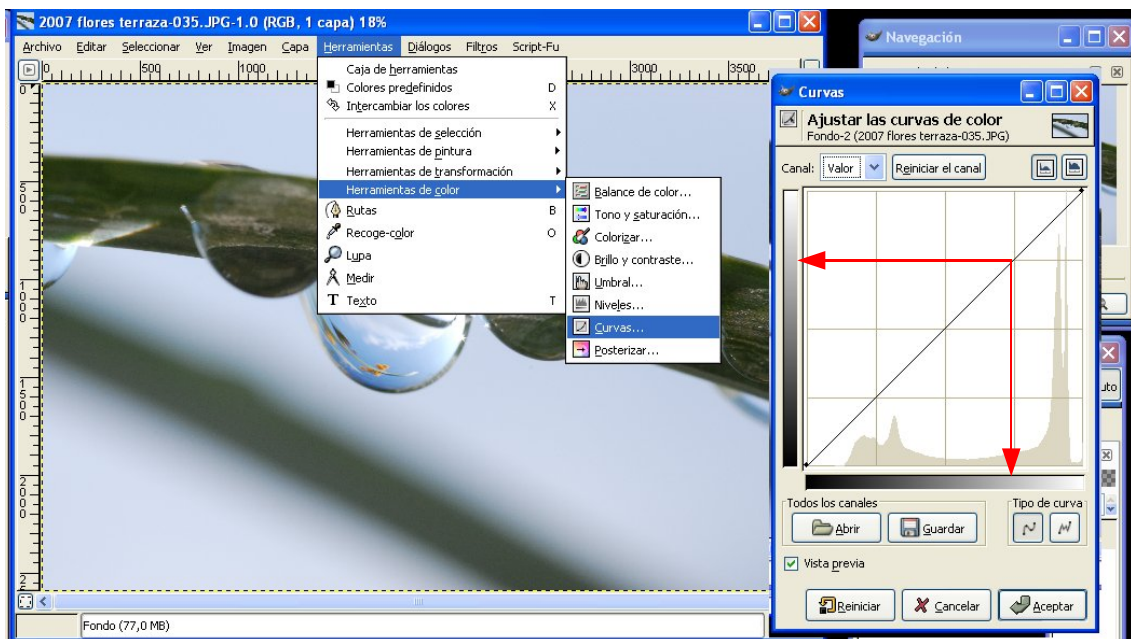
2007 flores terraza-035.JPG-1.0 (RGB, 1 capa) 18%

Archivo Editar Seleccionar Ver Imagen Capa Herramientas Diálogos Filtros Script-Fu

0 500 1000 3000 3500

Caja de herramientas
Colores predefinidos D
Intercambiar los colores X
Herramientas de selección
Herramientas de pintura
Herramientas de transformación
Herramientas de color
Rutas B
Recoge-color O
Lupa
Medir
Texto T

Balance de color...
Tono y saturación...
Colorizar...
Brillo y contraste...
Umbral...
Niveles...
Curvas...
Posterizar...

Navegación

Curvas
Ajustar las curvas de color
Fondo-2 (2007 flores terraza-035.JPG)
Canal: Valor Reiniciar el canal
Todos los canales
Abrir Guardar
Tipo de curva
Vista previa
Reiniciar Cancelar Aceptar

Fondo (77,0 MB)